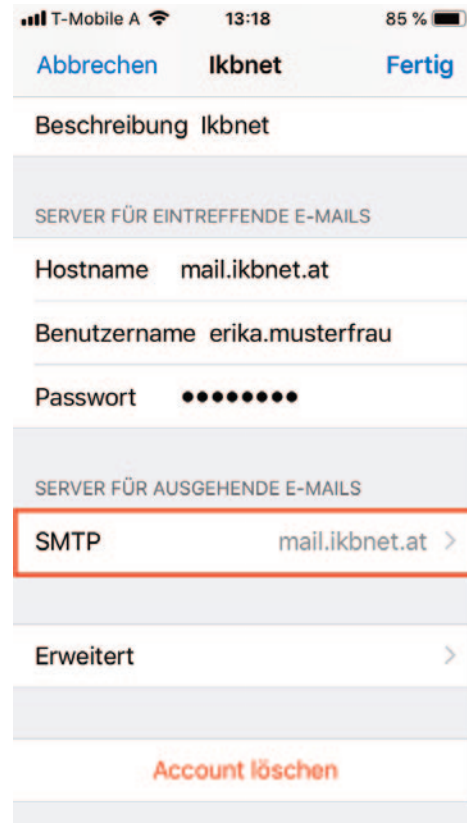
T-Mobile A 13:18 85 %

Abbrechen Ikbnet Fertig

Beschreibung Ikbnet

SERVER FÜR EINTREFFENDE E-MAILS

Hostname mail.ikbnet.at

Benutzername erika.musterfrau

Passwort ••••••••

SERVER FÜR AUSGEHENDE E-MAILS

SMTP mail.ikbnet.at >

Erweitert >

Account löschen